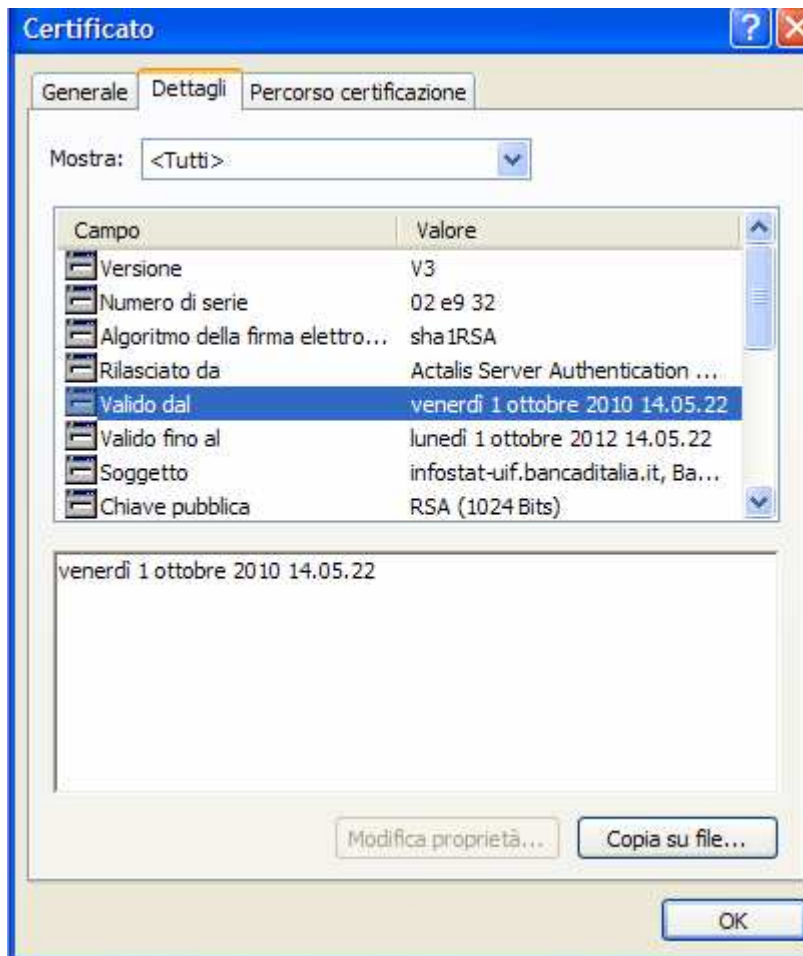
Certificato

Generale | Dettagli | Percorso certificazione

Mostra: <Tutti>

| Campo | Valore |
|---|---|
| Versione | V3 |
| Numero di serie | 02 e9 32 |
| Algoritmo della firma elettro... | sha1RSA |
| Rilasciato da | Actalis Server Authentication ... |
| Valido dal | venerdì 1 ottobre 2010 14.05.22 |
| Valido fino al | lunedì 1 ottobre 2012 14.05.22 |
| Soggetto | infostat-uif.bancaditalia.it, Ba... |
| Chiave pubblica | RSA (1024 Bits) |

venerdì 1 ottobre 2010 14.05.22

Modifica proprietà... | Copia su file...

OK